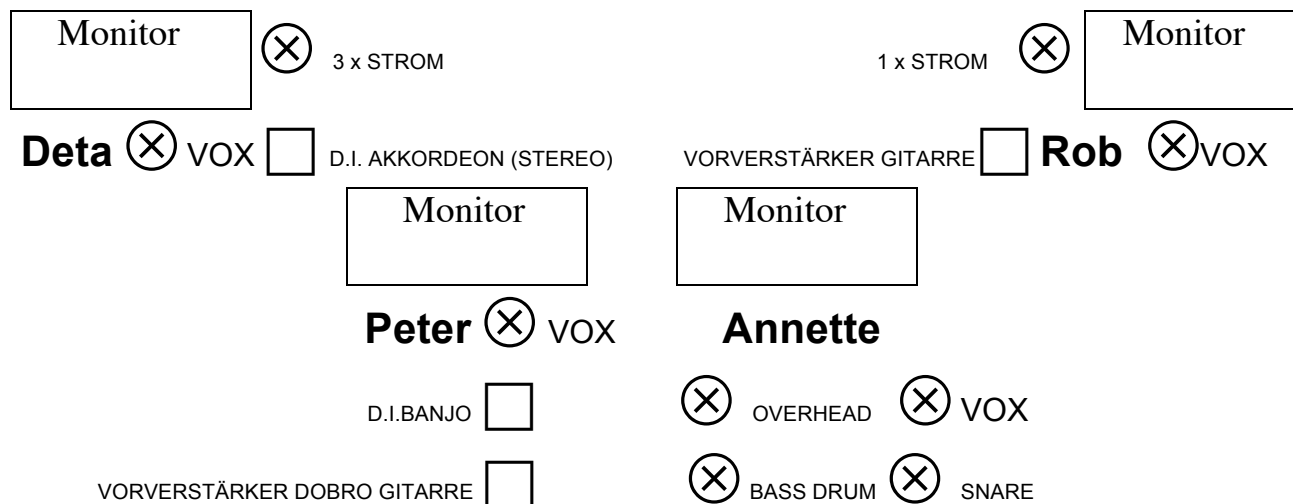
Monitor

3 x STROM

1 x STROM

Monitor

Deta VOX D.I. AKKORDEON (STEREO)

VORVERSTÄRKER GITARRE Rob VOX

Monitor

Monitor

Peter VOX

Annette

D.I.BANJO

OVERHEAD VOX

VORVERSTÄRKER DOBRO GITARRE

BASS DRUM SNARE